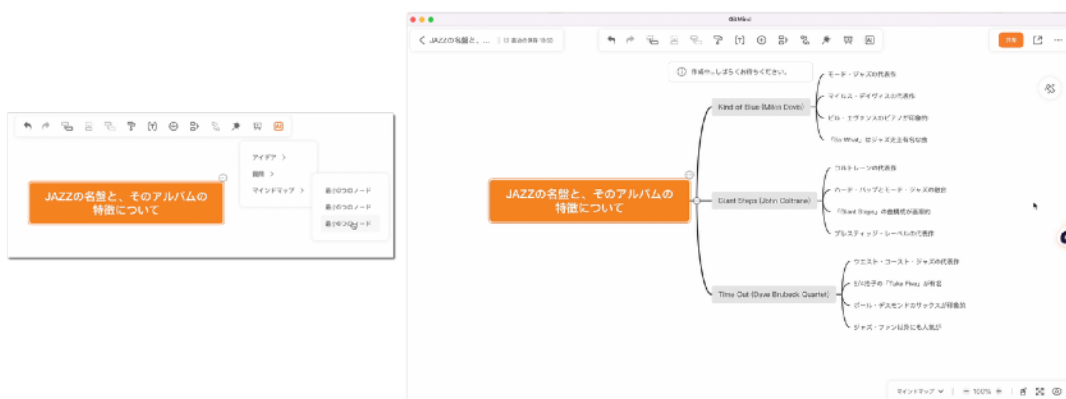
アイデア >
説明 >
マインドマップ >
最小3つのノード
最小5つのノード
最小8つのノード

JAZZの名盤と、そのアルバムの特徴について

GitMind

JAZZの名盤と、... | 保存済

共有

作成中、しばらくお待ちください。

JAZZの名盤と、そのアルバムの特徴について

Kind of Blue (Miles Davis)
モード・ジャズの代表作
マイルス・デイヴィスの代表作
ビル・エヴァンスのピアノが印象的
「So What」がジャズ史上有名な曲

Giant Steps (John Coltrane)
コルトレーンの代表作
ハード・バップとモード・ジャズの融合
「Giant Steps」の曲構成が革新的
プレスティッジ・レーベルの名盤

Time Out (Dave Brubeck Quartet)
ウエスト・コースト・ジャズの代表作
5/4拍子の「Take Five」が有名
ポール・デスモンドのサックスが印象的
ジャズ・ファン以外にも人気

マインドマップ
100%